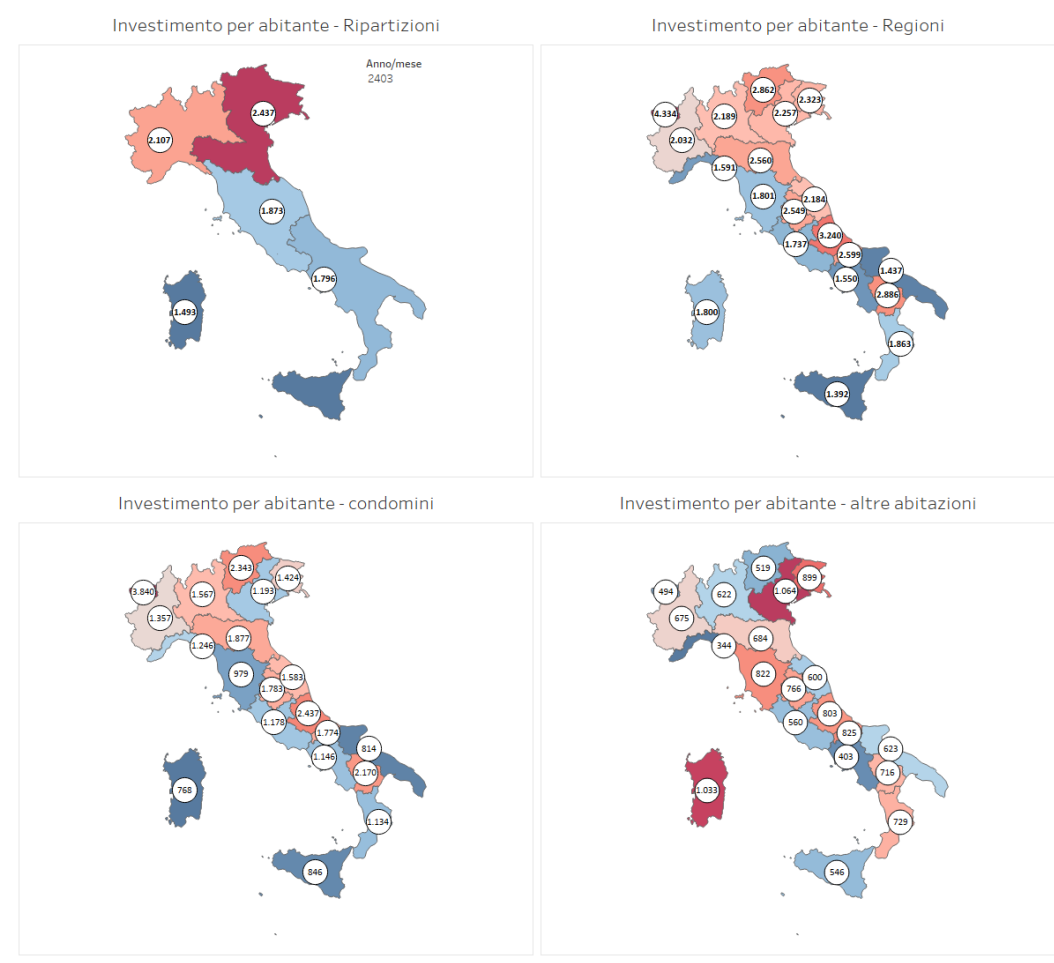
Investimento per abitante - Ripartizioni

Anno/mese
2403

2.437
2.107
1.873
1.796
1.493

Investimento per abitante - Regioni

2.862
2.323
4.334
2.189
2.257
2.032
2.560
1.591
1.801
2.184
2.549
3.240
1.737
2.599
1.437
1.550
2.886
1.800
1.863
1.392

Investimento per abitante - condomini

2.343
1.424
3.840
1.567
1.193
1.357
1.877
1.246
979
1.583
1.783
2.437
1.178
1.774
814
1.146
2.170
768
1.134
846

Investimento per abitante - altre abitazioni

519
899
494
622
1.064
675
684
344
822
600
766
803
560
825
623
403
716
1.033
729
546